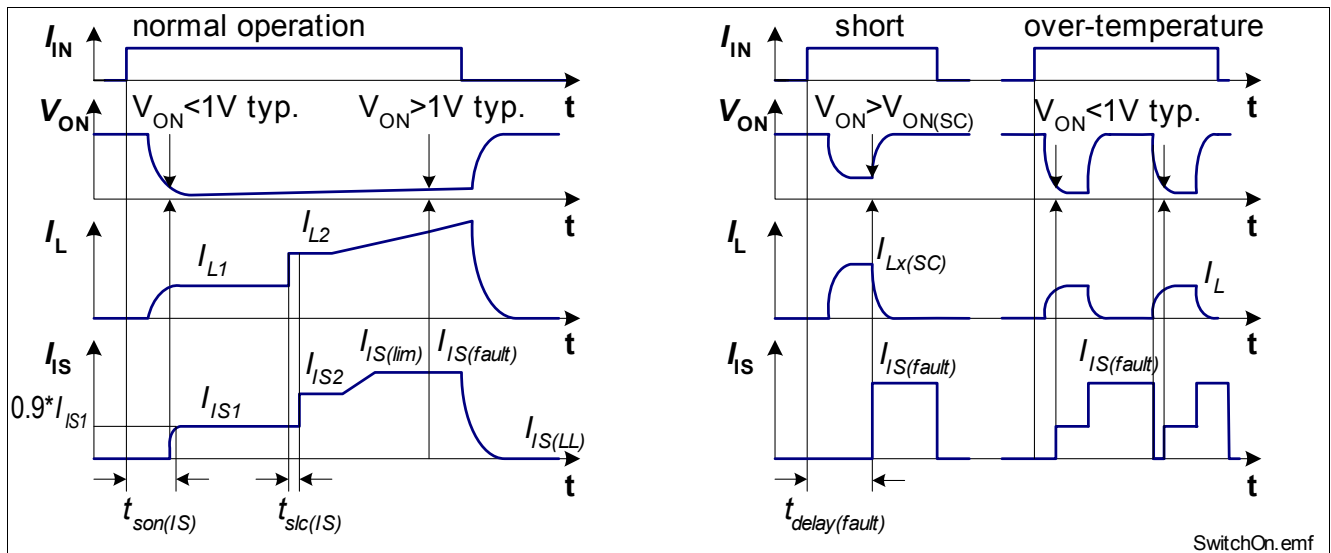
$I_{IN}$ normal operation t

$V_{ON}$ $V_{ON}$<1V typ. $V_{ON}$>1V typ. t

$I_L$ $I_{L1}$ $I_{L2}$ t

$I_{IS}$ $I_{IS(lim)}$ $I_{IS(fault)}$ $I_{IS2}$ $I_{IS1}$ 0.9*$I_{IS1}$ $I_{IS(LL)}$ t

t

$t_{son(IS)}$ $t_{slc(IS)}$

$I_{IN}$ short over-temperature t

$V_{ON}$ $V_{ON}$>$V_{ON(SC)}$ $V_{ON}$<1V typ. t

$I_L$ $I_{Lx(SC)}$ $I_L$ t

$I_{IS}$ $I_{IS(fault)}$ $I_{IS(fault)}$ t

t

$t_{delay(fault)}$

SwitchOn.emf